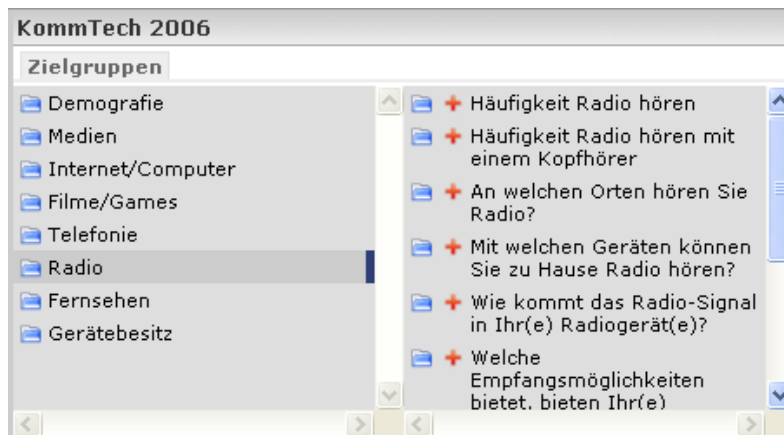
KommTech 2006

Zielgruppen

Demografie
Medien
Internet/Computer
Filme/Games
Telefonie
Radio
Fernsehen
Gerätebesitz

Häufigkeit Radio hören
Häufigkeit Radio hören mit einem Kopfhörer
An welchen Orten hören Sie Radio?
Mit welchen Geräten können Sie zu Hause Radio hören?
Wie kommt das Radio-Signal in Ihr(e) Radiogerät(e)?
Welche Empfangsmöglichkeiten bietet, bieten Ihr(e)